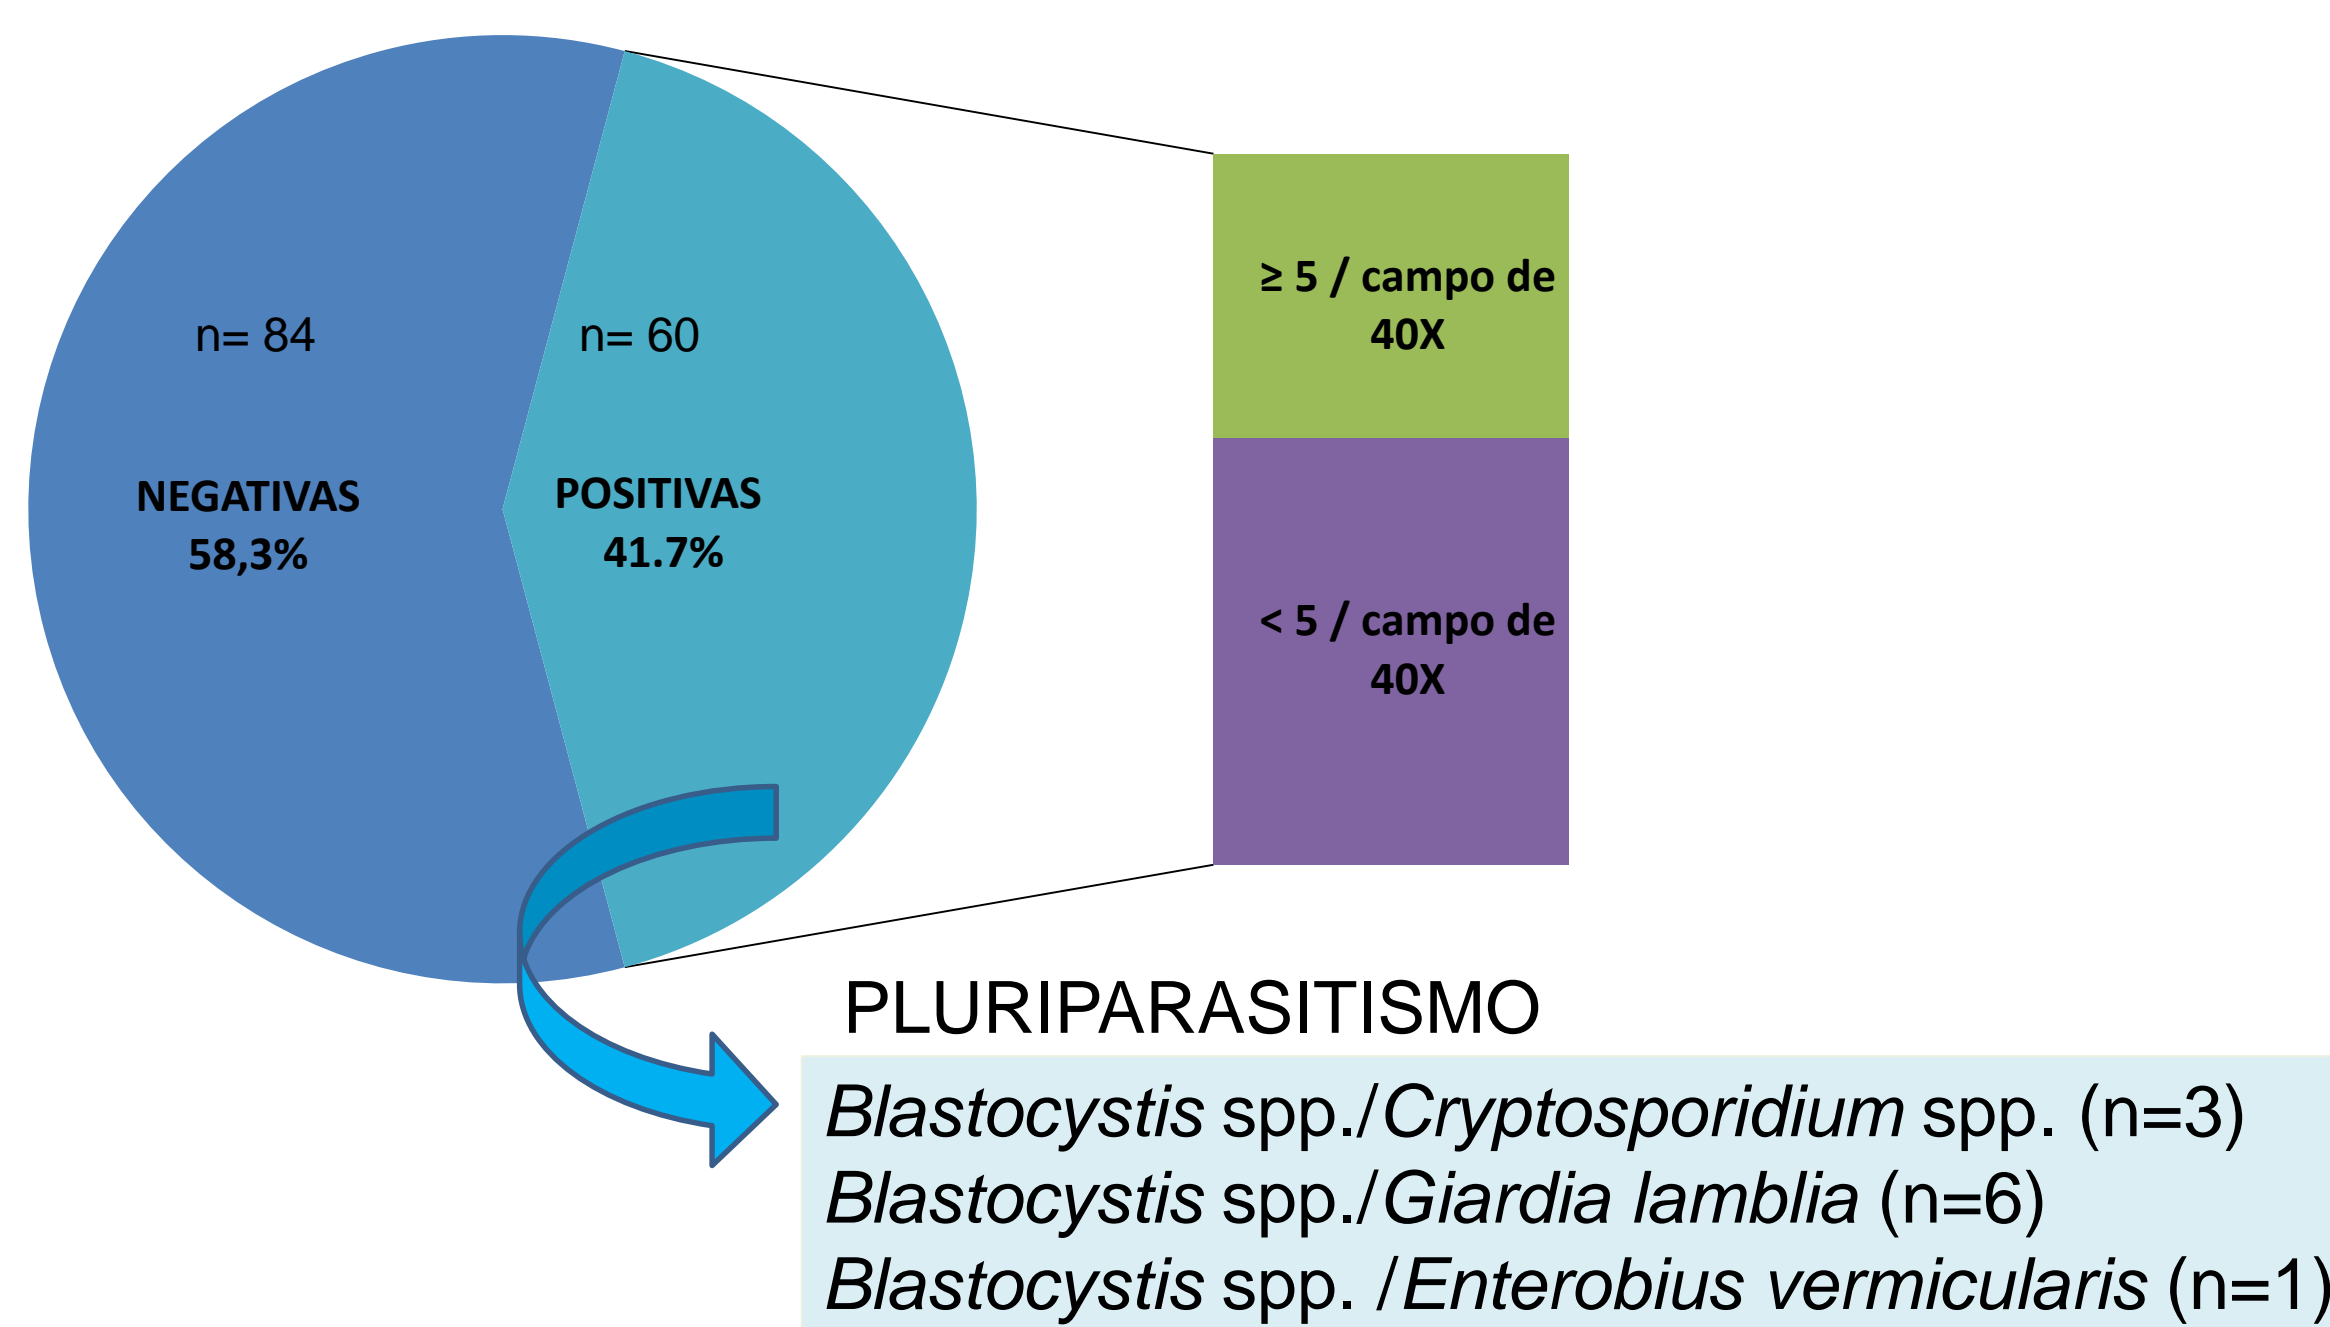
n= 84

NEGATIVAS
58,3%

n= 60

POSITIVAS
41.7%

≥ 5 / campo de 40X

< 5 / campo de 40X

PLURIPARASITISMO

*Blastocystis* spp./*Cryptosporidium* spp. (n=3)
*Blastocystis* spp./*Giardia lamblia* (n=6)
*Blastocystis* spp. /*Enterobius vermicularis* (n=1)